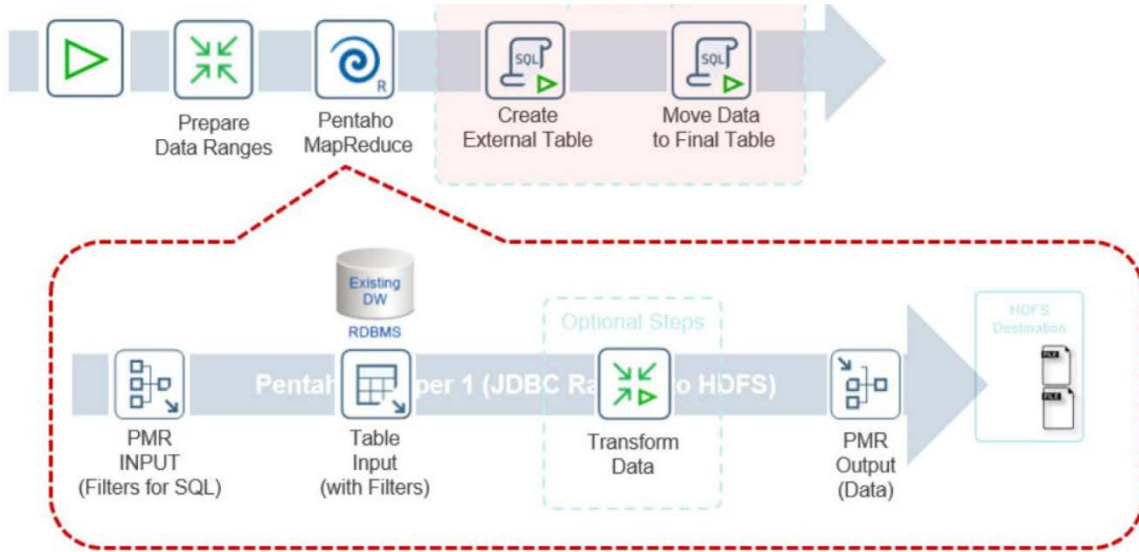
SQL
SQL
Prepare Data Ranges
Pentaho MapReduce
Create External Table
Move Data to Final Table

Existing DW
RDBMS
Optional Steps
HDFS Destination
Pentah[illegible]per 1 (JDBC Ra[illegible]o HDFS)
FILE
FILE
PMR INPUT (Filters for SQL)
Table Input (with Filters)
Transform Data
PMR Output (Data)